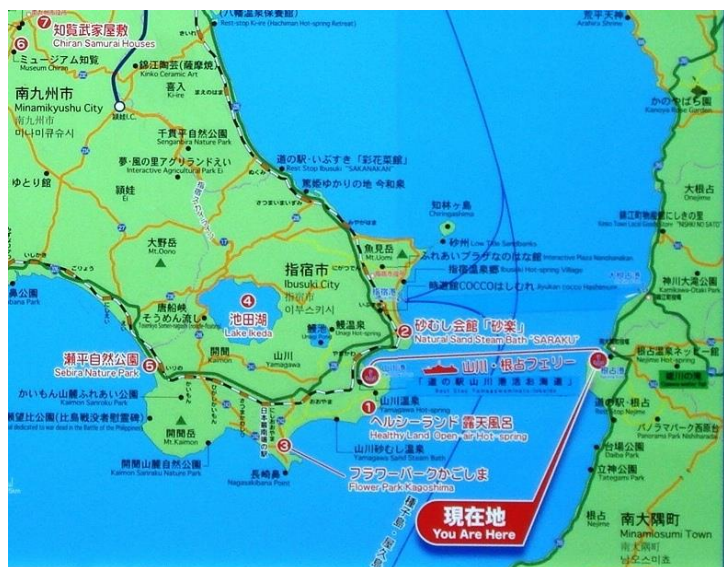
7 知覧武家屋敷
Chiran Samurai Houses
6 ミュージアム知覧
Museum Chiran
八幡温泉保養館
Rest stop Ki-ire (Hachiman Hot-spring Retreat)
錦江陶芸(薩摩焼)
Kinko Ceramic Art
喜入
Ki-ire
南九州市
Minamikyushu City
南九州市
미나미큐슈시
千貫平自然公園
Sengambira Nature Park
夢・風の里アグリランドえい
Interactive Agricultural Park Ei
ゆとり館
頴娃
Ei
道の駅・いぶすき「彩花菜館」
Rest Stop Ibusuki "SAIKANAN"
篤姫ゆかりの地 今和泉
知林ヶ島
Chiringashima
大野岳
Mt.Oono
魚見岳
Mt.Uomi
砂州 Low Tide Sandbanks
ふれあいプラザなのはな館 Interactive Plaza Nanohanakan
指宿温泉郷 Ibusuki Hot-spring Village
指宿市
Ibusuki City
指宿市
이부스키시
時遊館COCCOはしむれ Ayukan cocco Hashimure
4 池田湖
Lake Ikeda
唐船峡
そうめん流し
2 砂むし会館「砂楽」
Natural Sand Steam Bath "SARAKU"
鰻池
Unagi Hot-spring
鰻温泉
瀬平自然公園
Sebira Nature Park
5
開聞
Kaimon
山川
Yamagawa
山川・根占フェリー
「道の駅 山川港活お海道」
1 山川温泉
Yamagawa Hot-spring
ヘルシーランド 露天風呂
Healthy Land Open-air Hot-spring
山川砂むし温泉
Yamagawa Sand Steam Bath
かいもん山麓ふれあい公園
Kaimon Sanroku Park
開聞岳
Mt.Kaimon
開聞山麓自然公園
Kaimon Sanroku Nature Park
3 フラワーパークかごしま
Flower Park Kagoshima
長崎鼻
Nagasakibana Point
現在地
You Are Here
荒平天神
Arahira Shrine
かのやばら園
Kanoya Rose Garden
大根占
Oonejime
錦江町物産館にしきの里
Nishiki no Sato
神川大滝公園
根占
根占温泉ネッ
道の駅・根占
パノラマパーク西郡
Panorama Park Nishi
台場公園
Daiba Park
立神公園
Tategami Park
根占
Nejime
南大隅町
Minamiosumi Town
南大隅町
미나미오스미